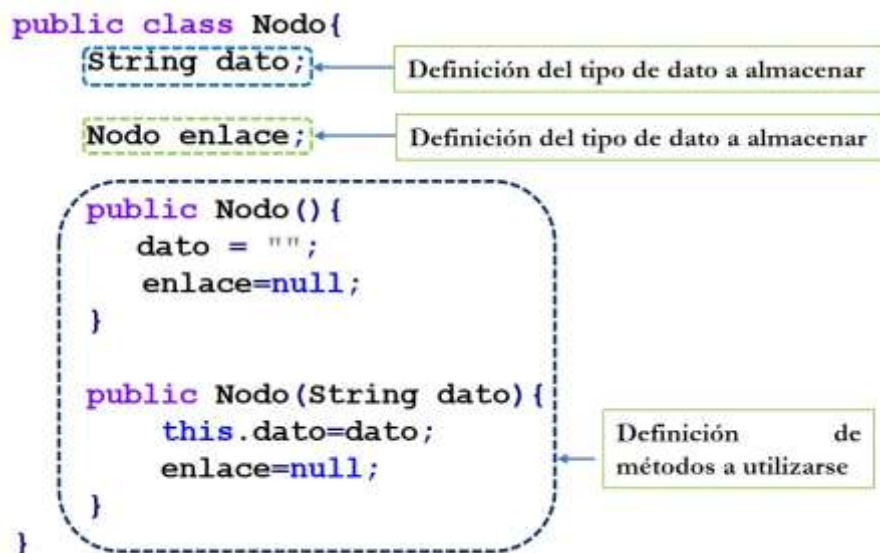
public class Nodo{
String dato;
Nodo enlace;
public Nodo(){
dato = "";
enlace=null;
}
public Nodo(String dato){
this.dato=dato;
enlace=null;
}
}

Definición del tipo de dato a almacenar

Definición del tipo de dato a almacenar

Definición de métodos a utilizarse